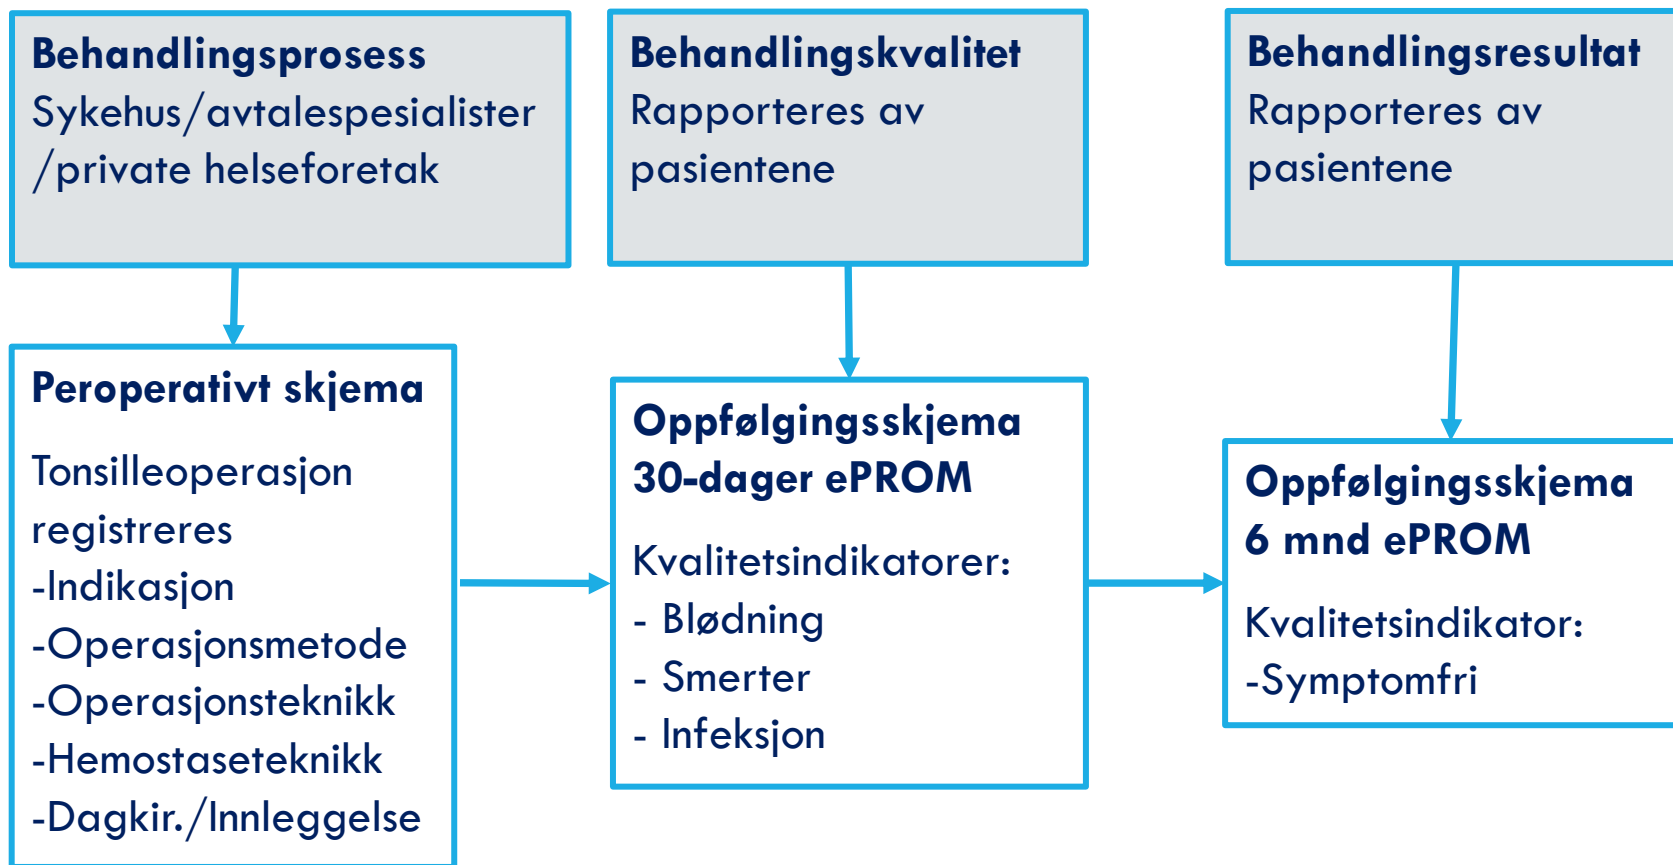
Behandlingsprosess
Sykehus/avtalespesialister /private helseforetak

Behandlingskvalitet
Rapporteres av pasientene

Behandlingsresultat
Rapporteres av pasientene

Peroperativt skjema

Tonsilleoperasjon registreres
-Indikasjon
-Operasjonsmetode
-Operasjonsteknikk
-Hemostaseteknikk
-Dagkir./Innleggelse

Oppfølgingsskjema
30-dager ePROM

Kvalitetsindikatorer:
- Blødning
- Smerter
- Infeksjon

Oppfølgingsskjema
6 mnd ePROM

Kvalitetsindikator:
-Symptomfri